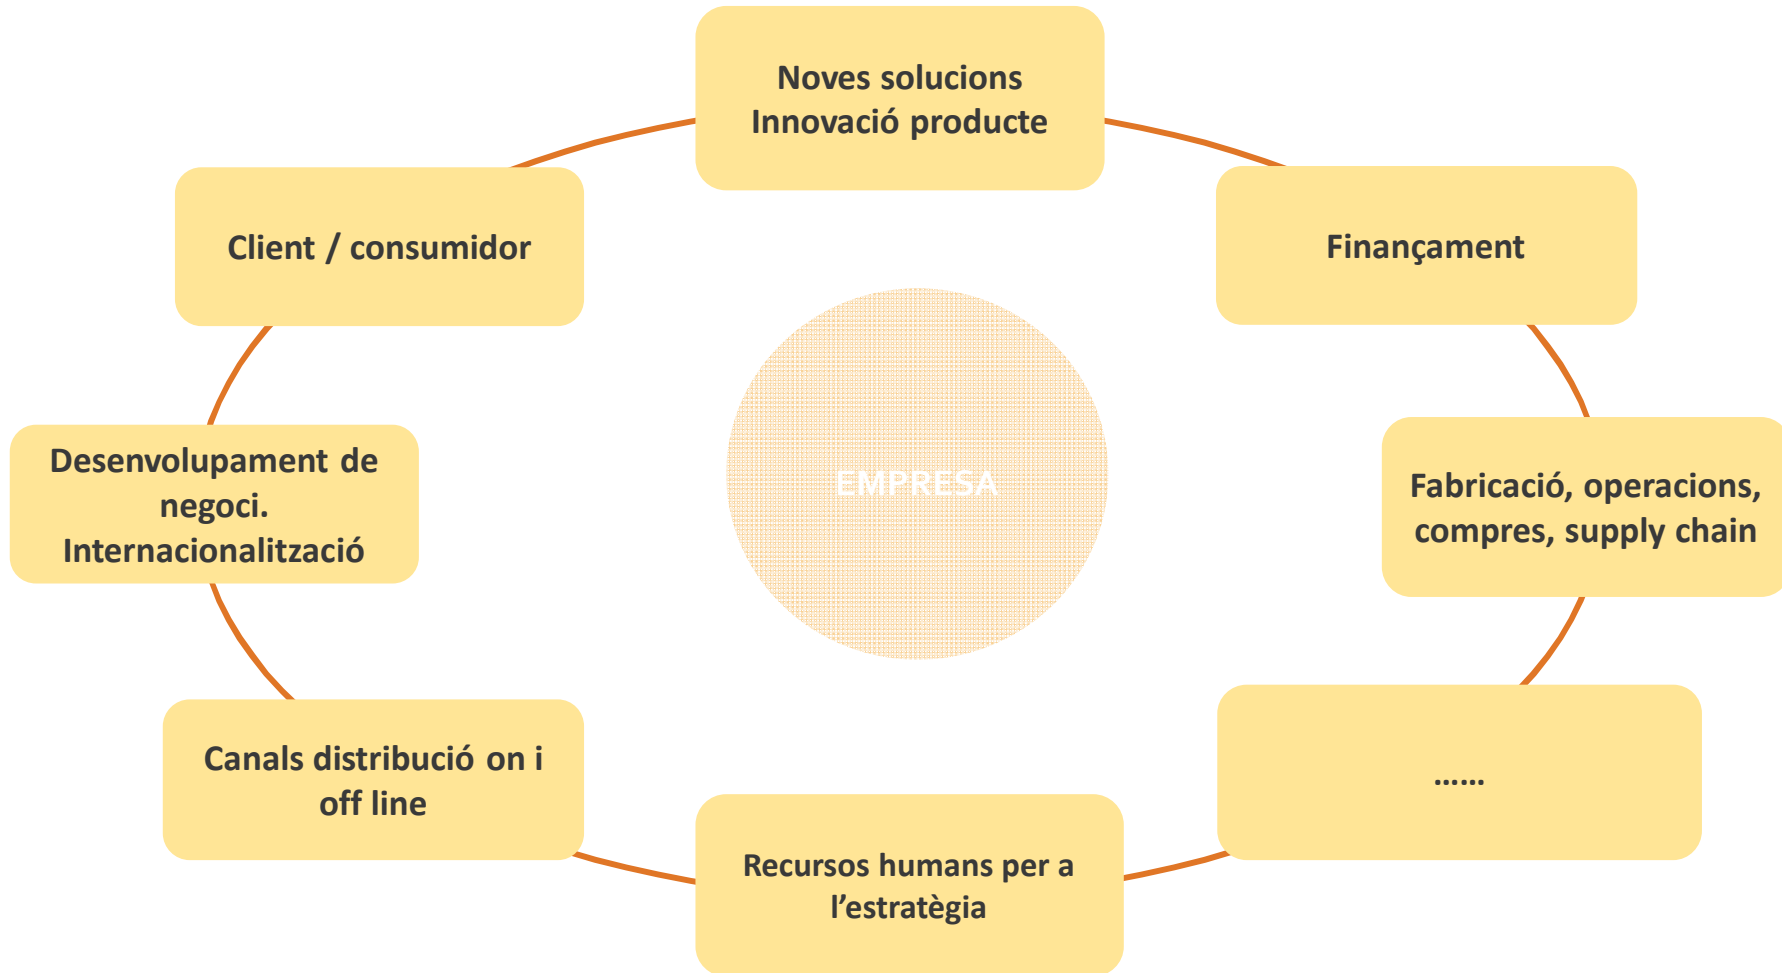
Noves solucions
Innovació producte

Finançament

Fabricació, operacions, compres, supply chain

……

Recursos humans per a l’estratègia

Canals distribució on i off line

Desenvolupament de negoci. Internacionalització

Client / consumidor

EMPRESA